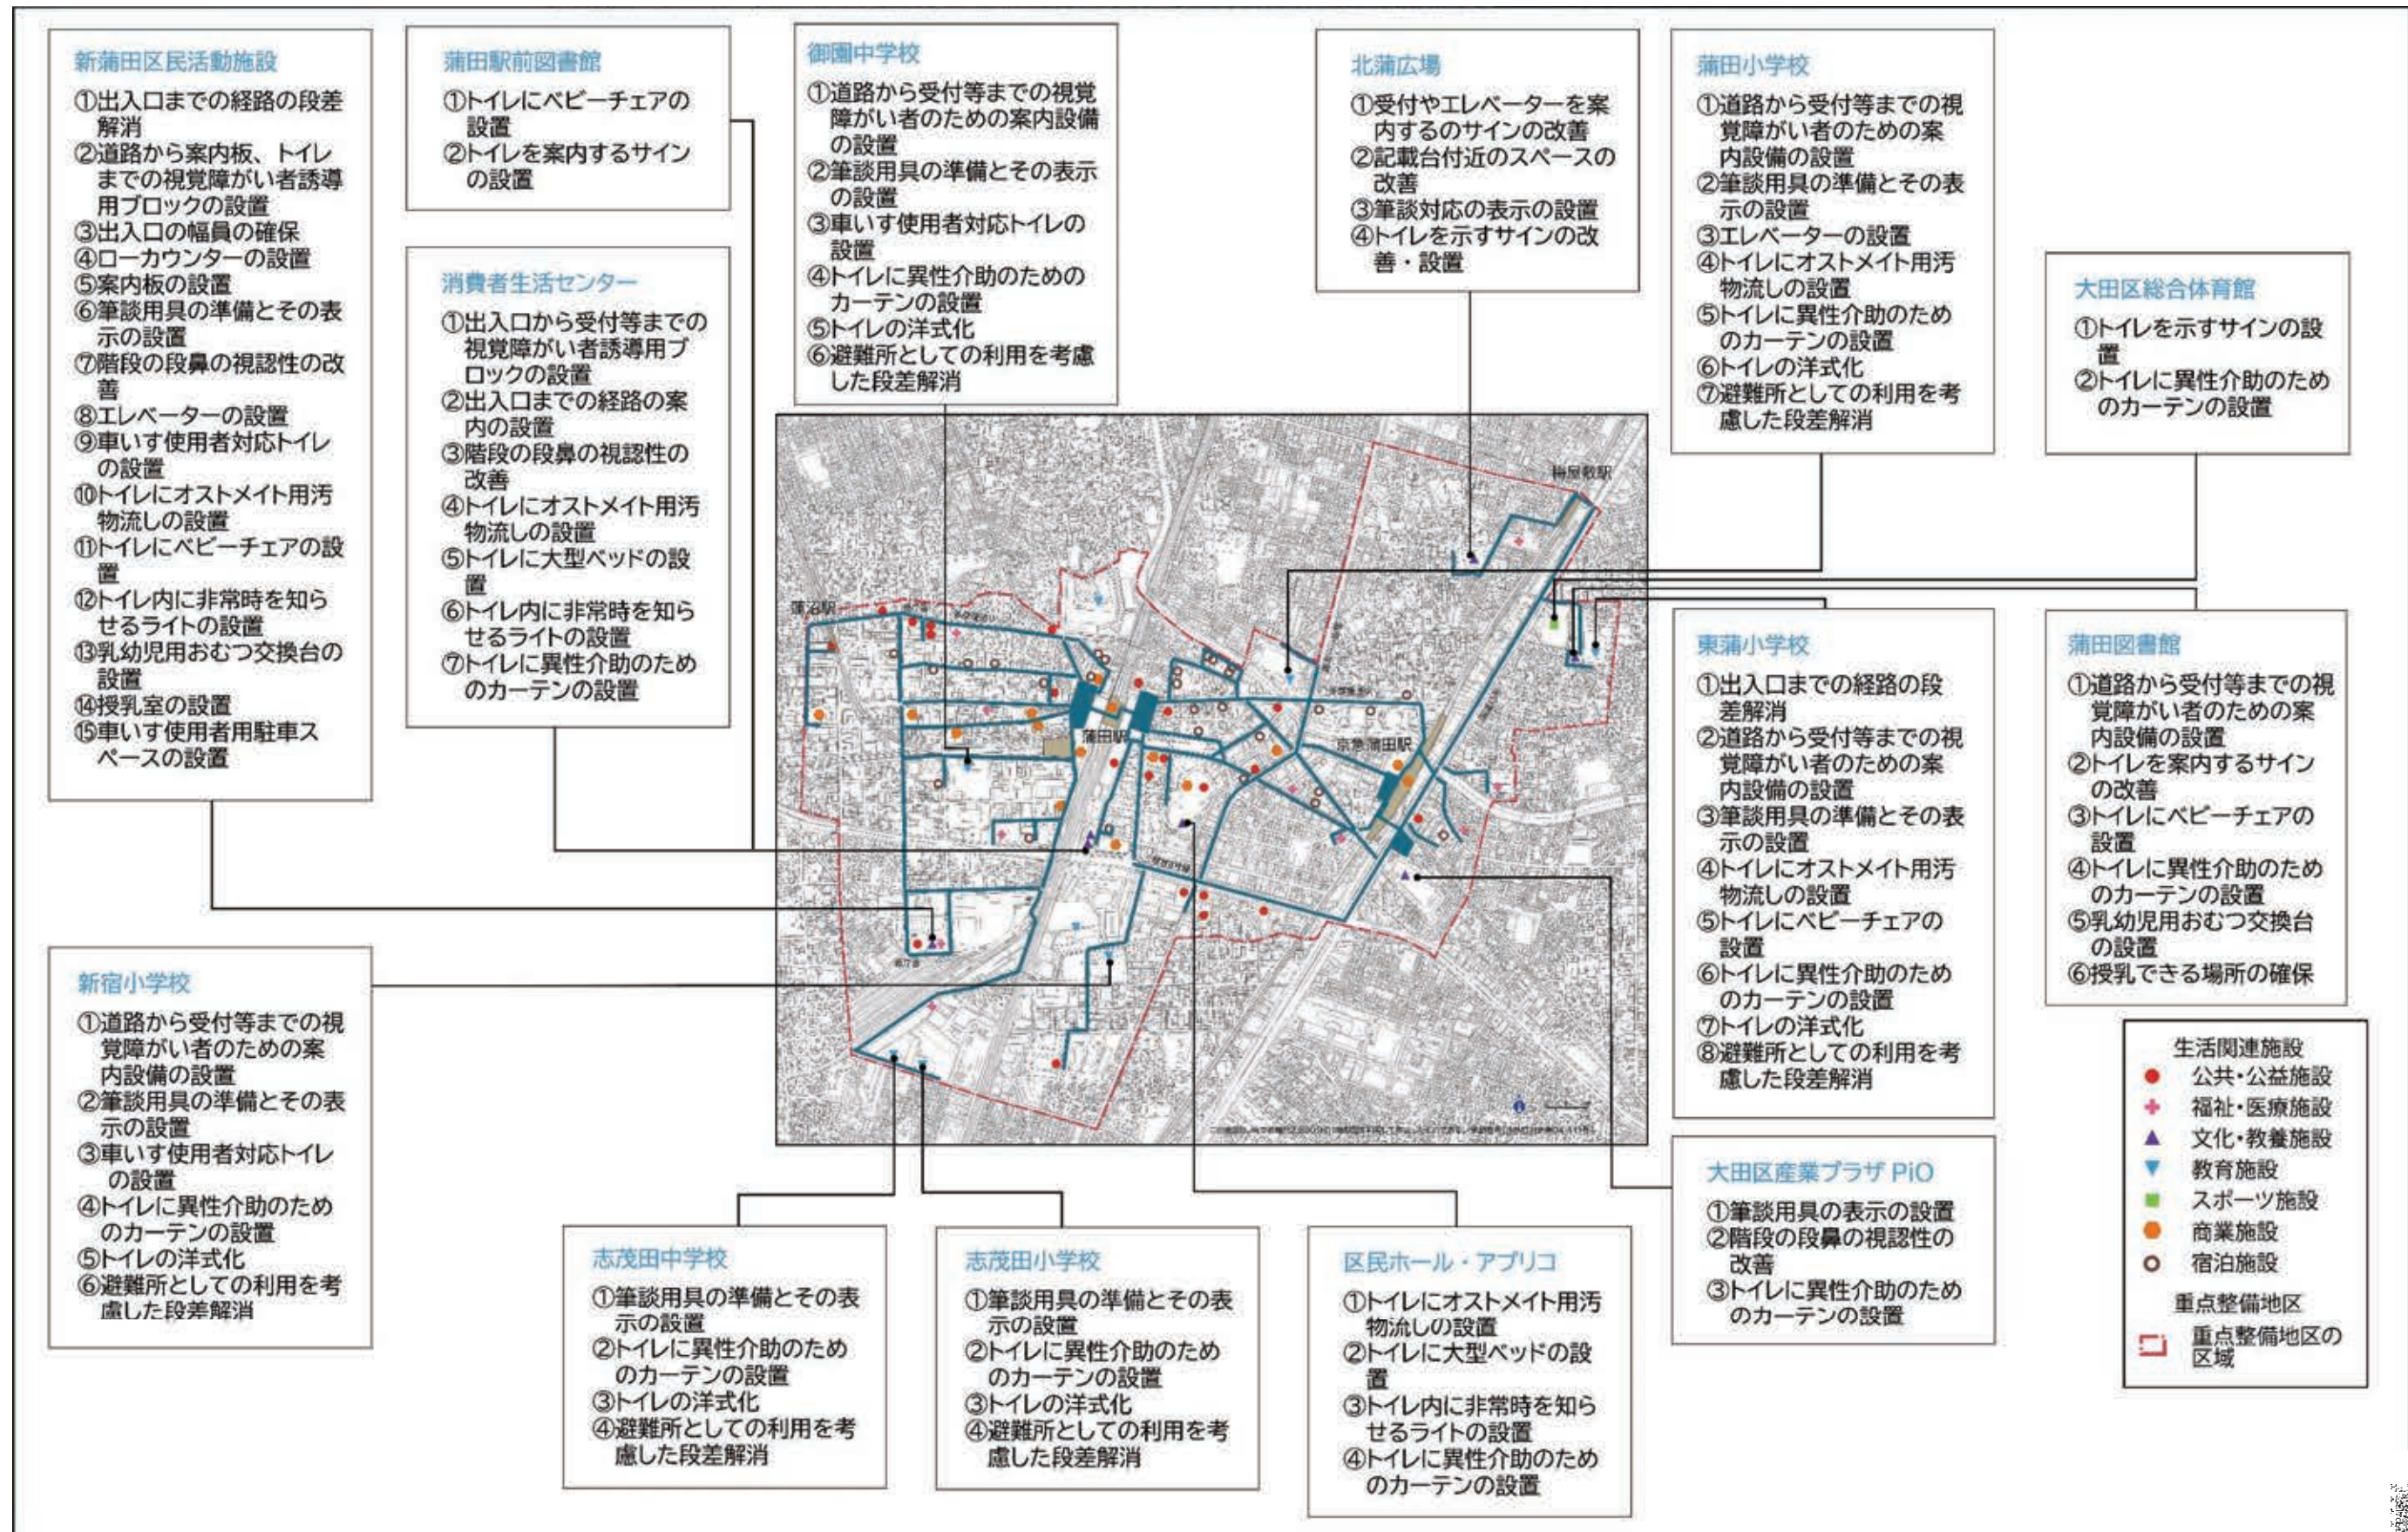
新蒲田区民活動施設
①出入口までの経路の段差解消
②道路から案内板、トイレまでの視覚障がい者誘導用ブロックの設置
③出入口の幅員の確保
④ローカウンターの設置
⑤案内板の設置
⑥筆談用具の準備とその表示の設置
⑦階段の段鼻の視認性の改善
⑧エレベーターの設置
⑨車いす使用者対応トイレの設置
⑩トイレにオストメイト用汚物流しの設置
⑪トイレにベビーチェアの設置
⑫トイレ内に非常時を知らせるライトの設置
⑬乳幼児用おむつ交換台の設置
⑭授乳室の設置
⑮車いす使用者用駐車スペースの設置

蒲田駅前図書館
①トイレにベビーチェアの設置
②トイレを案内するサインの設置

消費者生活センター
①出入口から受付等までの視覚障がい者誘導用ブロックの設置
②出入口までの経路の案内の設置
③階段の段鼻の視認性の改善
④トイレにオストメイト用汚物流しの設置
⑤トイレに大型ベッドの設置
⑥トイレ内に非常時を知らせるライトの設置
⑦トイレに異性介助のためのカーテンの設置

御園中学校
①道路から受付等までの視覚障がい者のための案内設備の設置
②筆談用具の準備とその表示の設置
③車いす使用者対応トイレの設置
④トイレに異性介助のためのカーテンの設置
⑤トイレの洋式化
⑥避難所としての利用を考慮した段差解消

北蒲広場
①受付やエレベーターを案内するのサインの改善
②記載台付近のスペースの改善
③筆談対応の表示の設置
④トイレを示すサインの改善・設置

蒲田小学校
①道路から受付等までの視覚障がい者のための案内設備の設置
②筆談用具の準備とその表示の設置
③エレベーターの設置
④トイレにオストメイト用汚物流しの設置
⑤トイレに異性介助のためのカーテンの設置
⑥トイレの洋式化
⑦避難所としての利用を考慮した段差解消

大田区総合体育館
①トイレを示すサインの設置
②トイレに異性介助のためのカーテンの設置

梅屋敷駅
蒲田駅
京急蒲田駅

東蒲小学校
①出入口までの経路の段差解消
②道路から受付等までの視覚障がい者のための案内設備の設置
③筆談用具の準備とその表示の設置
④トイレにオストメイト用汚物流しの設置
⑤トイレにベビーチェアの設置
⑥トイレに異性介助のためのカーテンの設置
⑦トイレの洋式化
⑧避難所としての利用を考慮した段差解消

蒲田図書館
①道路から受付等までの視覚障がい者のための案内設備の設置
②トイレを案内するサインの改善
③トイレにベビーチェアの設置
④トイレに異性介助のためのカーテンの設置
⑤乳幼児用おむつ交換台の設置
⑥授乳できる場所の確保

新宿小学校
①道路から受付等までの視覚障がい者のための案内設備の設置
②筆談用具の準備とその表示の設置
③車いす使用者対応トイレの設置
④トイレに異性介助のためのカーテンの設置
⑤トイレの洋式化
⑥避難所としての利用を考慮した段差解消

生活関連施設
公共・公益施設
福祉・医療施設
文化・教養施設
教育施設
スポーツ施設
商業施設
宿泊施設
重点整備地区
重点整備地区の区域

大田区産業プラザ PiO
①筆談用具の表示の設置
②階段の段鼻の視認性の改善
③トイレに異性介助のためのカーテンの設置

志茂田中学校
①筆談用具の準備とその表示の設置
②トイレに異性介助のためのカーテンの設置
③トイレの洋式化
④避難所としての利用を考慮した段差解消

志茂田小学校
①筆談用具の準備とその表示の設置
②トイレに異性介助のためのカーテンの設置
③トイレの洋式化
④避難所としての利用を考慮した段差解消

区民ホール・アプリコ
①トイレにオストメイト用汚物流しの設置
②トイレに大型ベッドの設置
③トイレ内に非常時を知らせるライトの設置
④トイレに異性介助のためのカーテンの設置